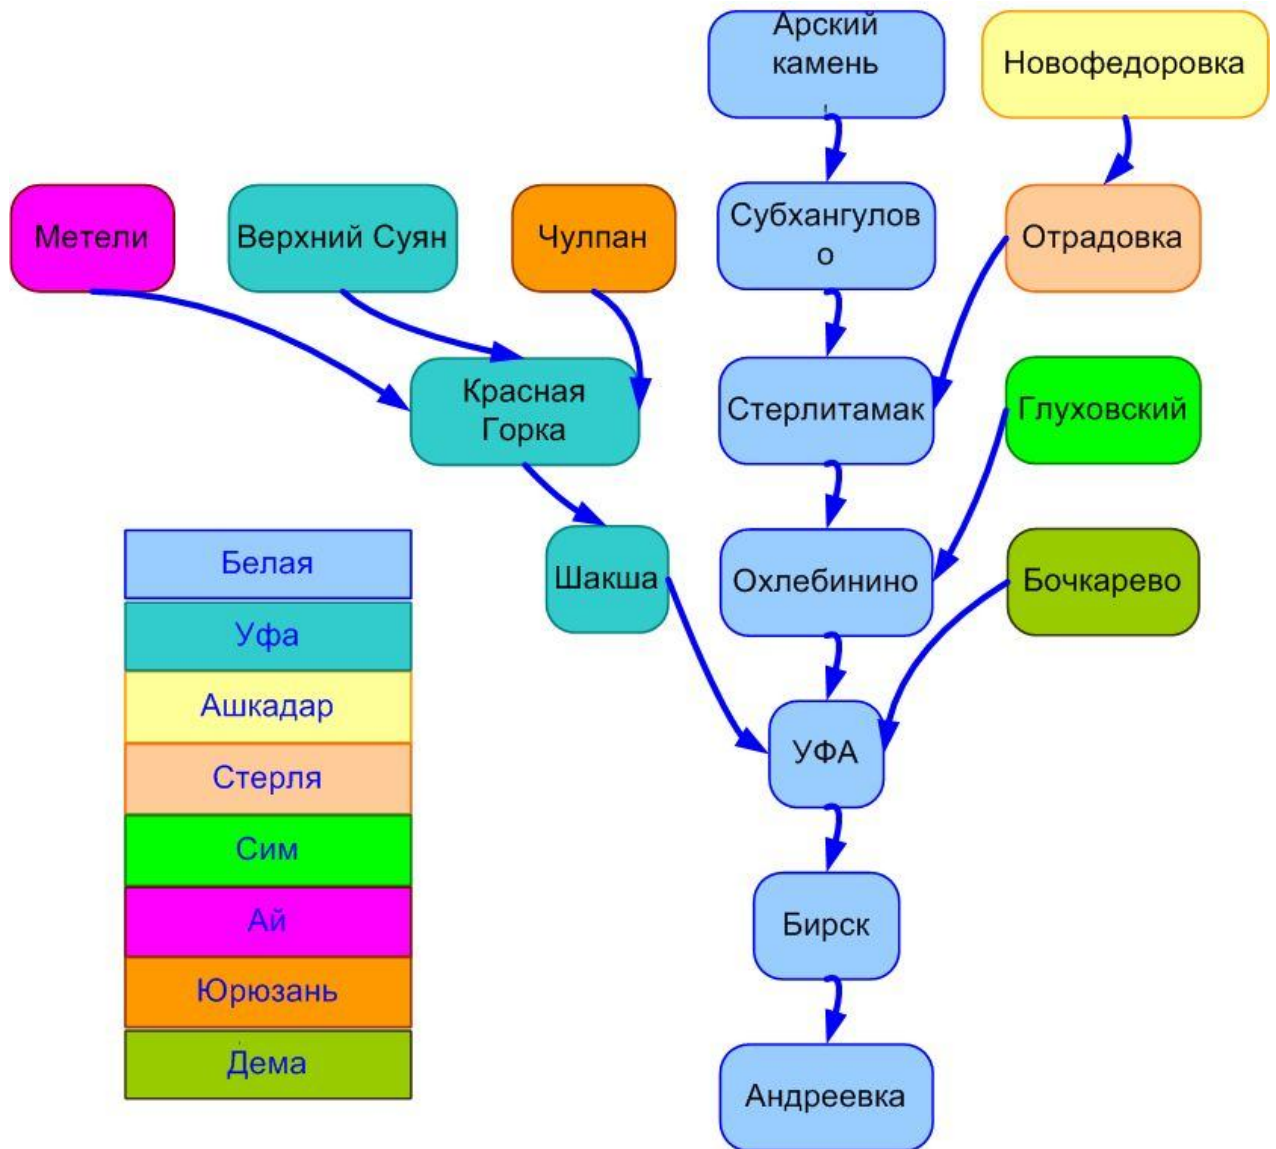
Арский камень

Новофедоровка

Метели

Верхний Суян

Чулпан

Субхангулов о

Отрадовка

Красная Горка

Стерлитамак

Глуховский

Шакша

Охлебинино

Бочкарево

УФА

Бирск

Андреевка

Белая

Уфа

Ашкадар

Стерля

Сим

Ай

Юрюзань

Дема